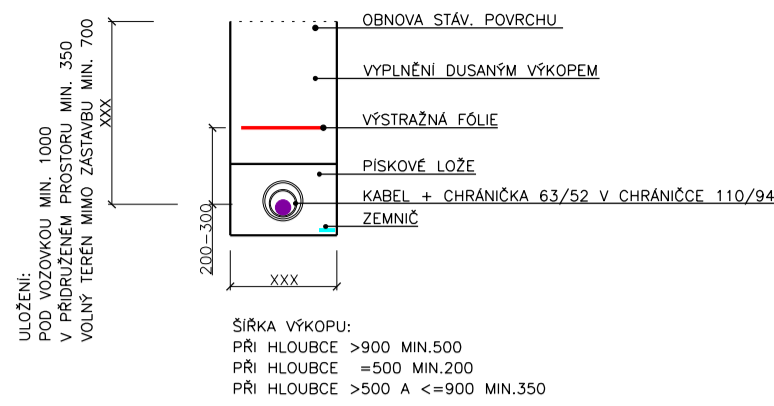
ULOŽENÍ:
POD VOZOVKOU MIN. 1000
V PŘIDRUŽENÉM PROSTORU MIN. 350
VOLNÝ TERÉN MIMO ZÁSTAVBU MIN. 700

XXX

200–300

OBNOVA STÁV. POVRCHU

VYPLNĚNÍ DUSANÝM VÝKOPEM

VÝSTRAŽNÁ FÓLIE

PÍSKOVÉ LOŽE

KABEL + CHRÁNIČKA 63/52 V CHRÁNIČCE 110/94

ZEMNIČ

XXX

ŠÍŘKA VÝKOPU:
PŘI HLOUBCE >900 MIN.500
PŘI HLOUBCE =500 MIN.200
PŘI HLOUBCE >500 A <=900 MIN.350